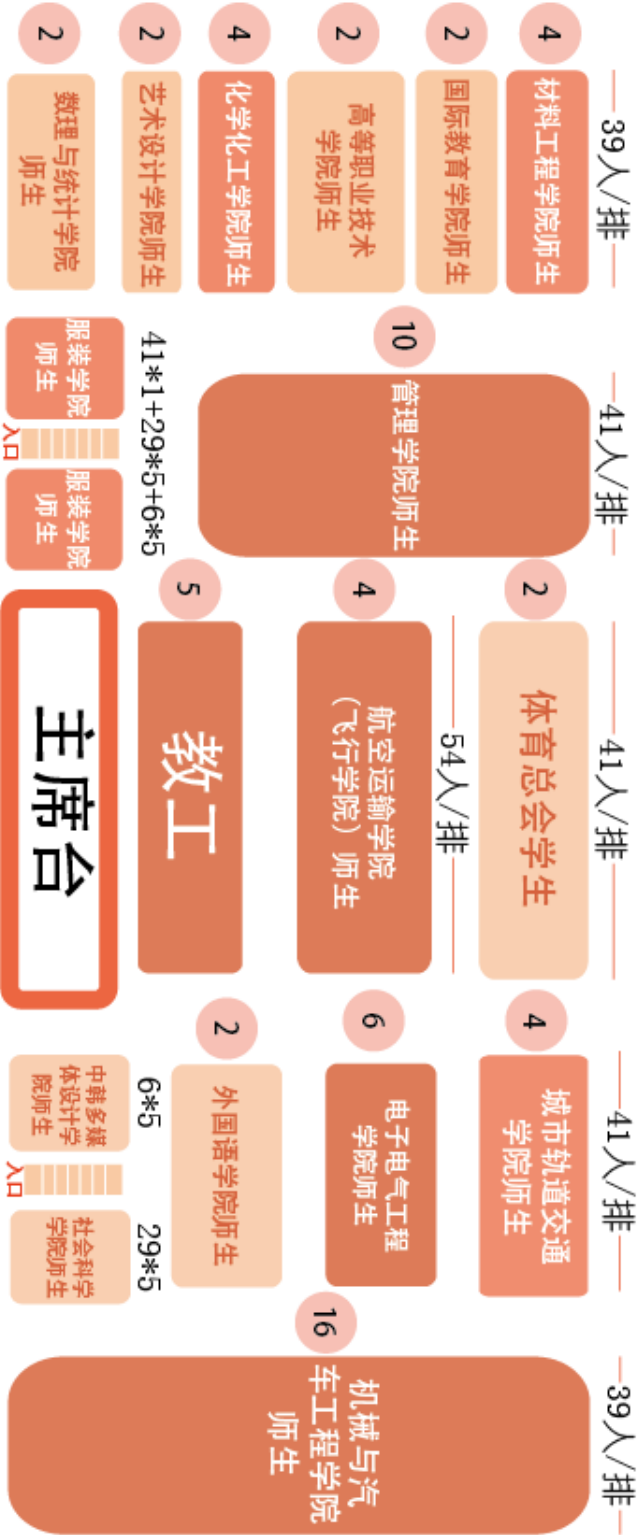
39人/排

4
材料工程学院师生

2
国际教育学院师生

2
高等职业技术学院师生

4
化学化工学院师生

2
艺术设计学院师生

2
数理与统计学院

41人/排

10
管理学院师生

41*1+29*5+6*5

服装学院师生

入口

服装学院师生

41人/排

2
体育总会学生

54人/排

4
航空运输学院（飞行学院）师生

5
教工

主席台

41人/排

4
城市轨道交通学院师生

6
电子电气工程学院师生

2
外国语学院师生

6*5

中韩多媒体设计学院师生

入口

29*5

社会科学学院师生

39人/排

16
机械与汽车工程学院师生